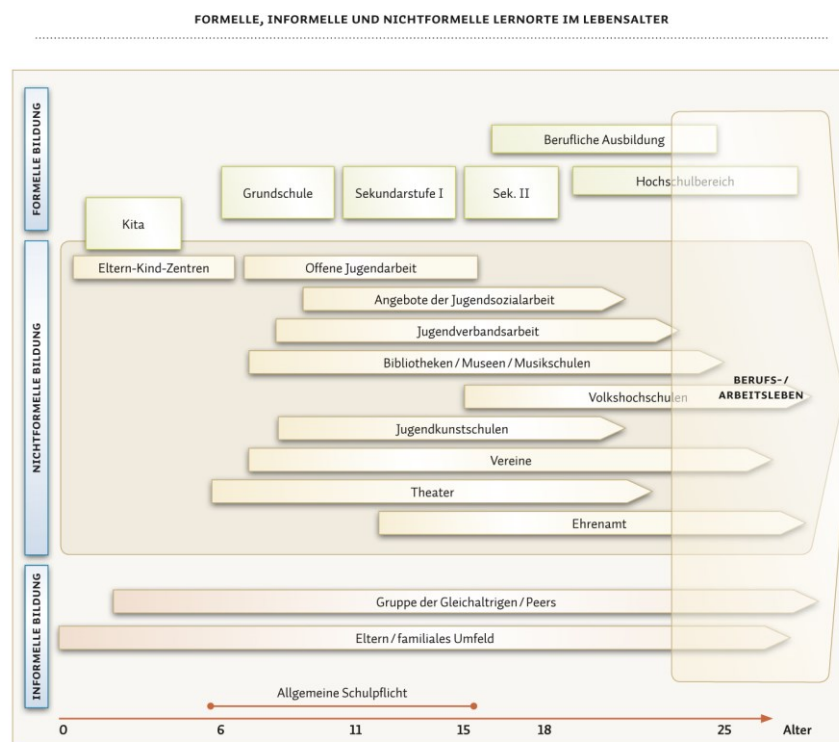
FORMELLE, INFORMELLE UND NICHTFORMELLE LERNORTE IM LEBENSALTER

FORMELLE BILDUNG

Berufliche Ausbildung

Grundschule

Sekundarstufe I

Sek. II

Hochschulbereich

Kita

NICHTFORMELLE BILDUNG

Eltern-Kind-Zentren

Offene Jugendarbeit

Angebote der Jugendsozialarbeit

Jugendverbandsarbeit

Bibliotheken / Museen / Musikschulen

BERUFS- / ARBEITSLEBEN

Volkshochschulen

Jugendkunstschulen

Vereine

Theater

Ehrenamt

INFORMELLE BILDUNG

Gruppe der Gleichaltrigen / Peers

Eltern / familiales Umfeld

Allgemeine Schulpflicht

0 6 11 15 18 25 Alter